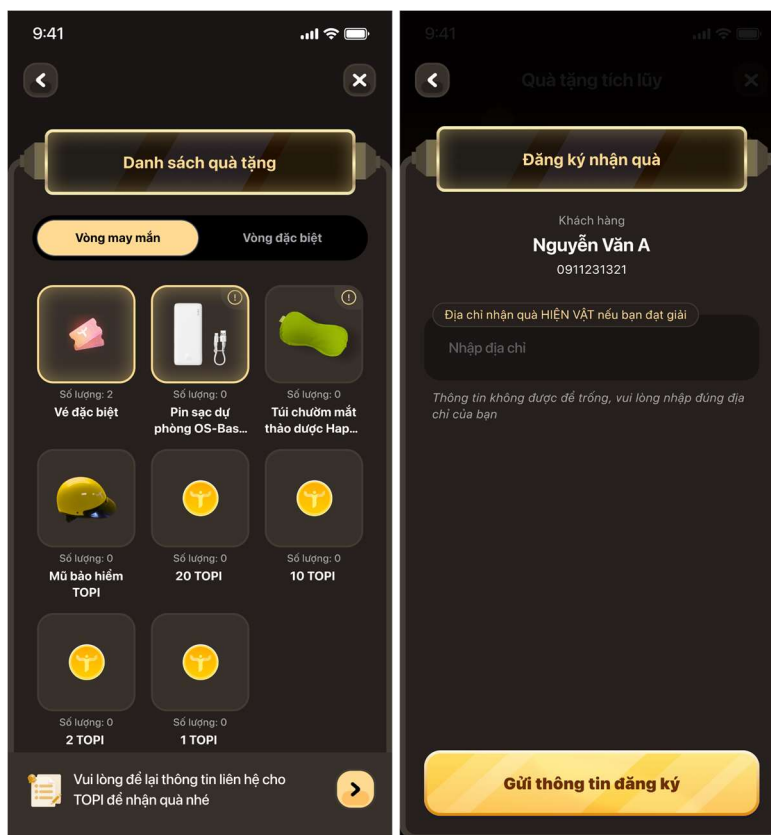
9:41

Danh sách quà tặng

Vòng may mắn

Vòng đặc biệt

Số lượng: 2
Vé đặc biệt

Số lượng: 0
Pin sạc dự phòng OS-Bas...

Số lượng: 0
Túi chườm mắt thảo dược Hap...

Số lượng: 0
Mũ bảo hiểm TOPI

Số lượng: 0
20 TOPI

Số lượng: 0
10 TOPI

Số lượng: 0
2 TOPI

Số lượng: 0
1 TOPI

Vui lòng để lại thông tin liên hệ cho TOPI để nhận quà nhé

9:41

Quà tặng tích lũy

Đăng ký nhận quà

Khách hàng
Nguyễn Văn A
0911231321

Địa chỉ nhận quà HIỆN VẬT nếu bạn đạt giải

Nhập địa chỉ

Thông tin không được để trống, vui lòng nhập đúng địa chỉ của bạn

Gửi thông tin đăng ký